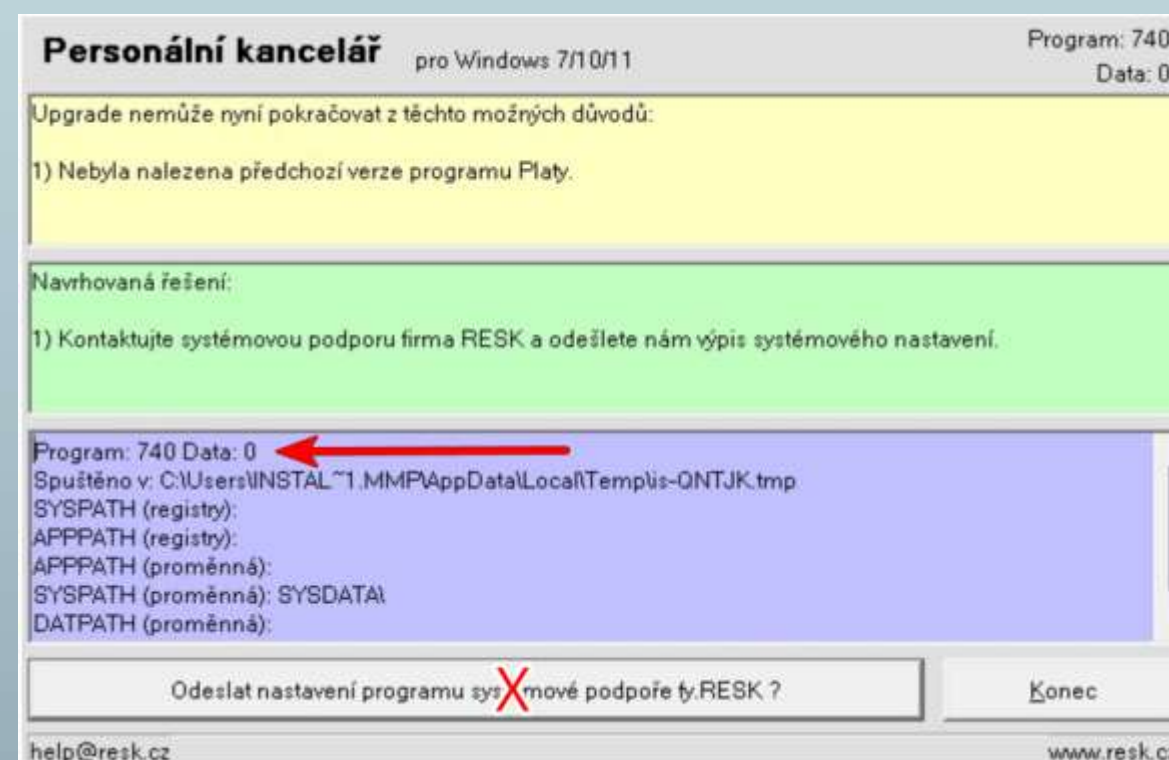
Personální kancelář pro Windows 7/10/11

Program: 740
Data: 0

Upgrade nemůže nyní pokračovat z těchto možných důvodů:

1) Nebyla nalezena předchozí verze programu Platy.

Navrhovaná řešení:

1) Kontaktujte systémovou podporu firma RESK a odešlete nám výpis systémového nastavení.

Program: 740 Data: 0
Spuštěno v: C:\Users\INSTAL~1.MMP\AppData\Local\Temp\is-QNTJK.tmp
SYSPATH (registry):
APPPATH (registry):
APPPATH (proměnná):
SYSPATH (proměnná): SYSDATA\
DATPATH (proměnná):

Odeslat nastavení programu sys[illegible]mové podpoře fy.RESK ?

Konec

help@resk.cz

www.resk.c